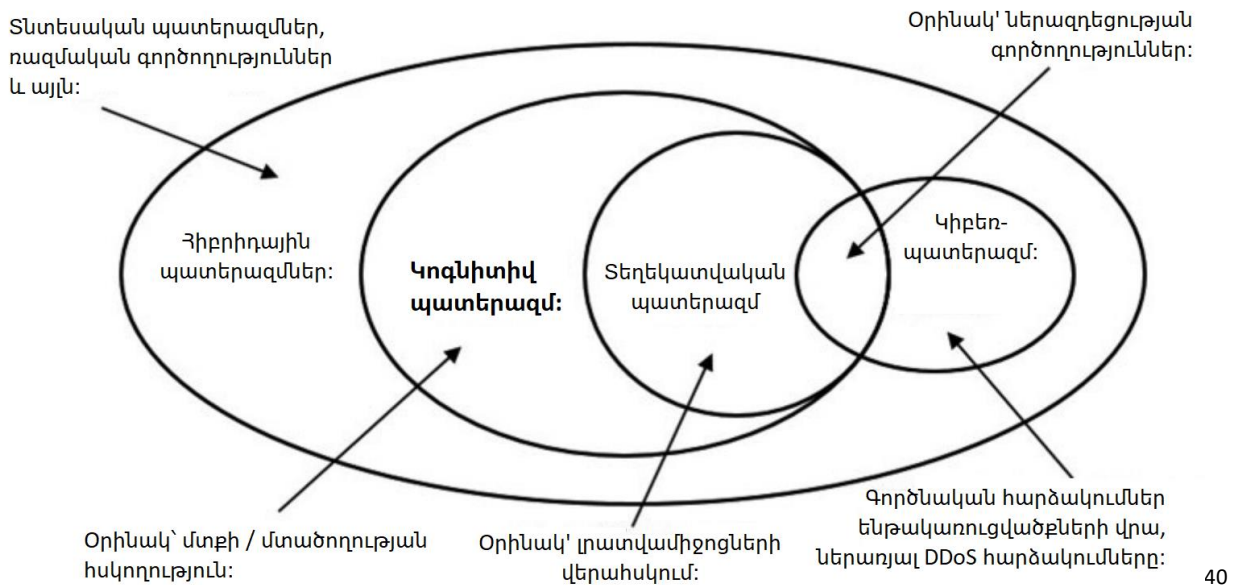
Տնտեսական պատերազմներ, ռազմական գործողություններ և այլն:

Օրինակ՝ ներազդեցության գործողություններ:

Հիբրիդային պատերազմներ:

Կոգնիտիվ պատերազմ:

Տեղեկատվական պատերազմ

Կիբեռ-պատերազմ:

Օրինակ՝ մտքի / մտածողության հսկողություն:

Օրինակ՝ լրատվամիջոցների վերահսկում:

Գործնական հարձակումներ ենթակառուցվածքների վրա, ներառյալ DDoS հարձակումները:

40